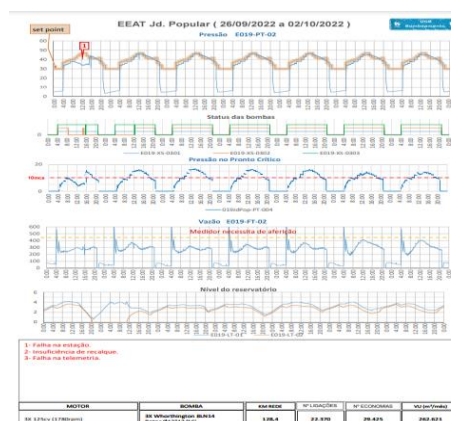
EEAT Jd. Popular ( 26/09/2022 a 02/10/2022 )

set point

Pressão E019-PT-02

1

Status das bombas

E019-BS-0001

E019-BS-0002

Pressão no Ponto Crítico

Mínima

Vazão E019-FT-02

Medidor necessita de aferição

Nível do reservatório

1- Falha na estação.
2- Insuficiência de recalque.
3- Falha na telemetria.

| MOTOR | BOMBA | KM REDE | Nº LIGAÇÕES | Nº ECONOMIAS | VU (m³/mês) |
|---|---|---|---|---|---|
| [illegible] | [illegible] Worthington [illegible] | 138,4 | 22.570 | 29.42% | 282.821 |